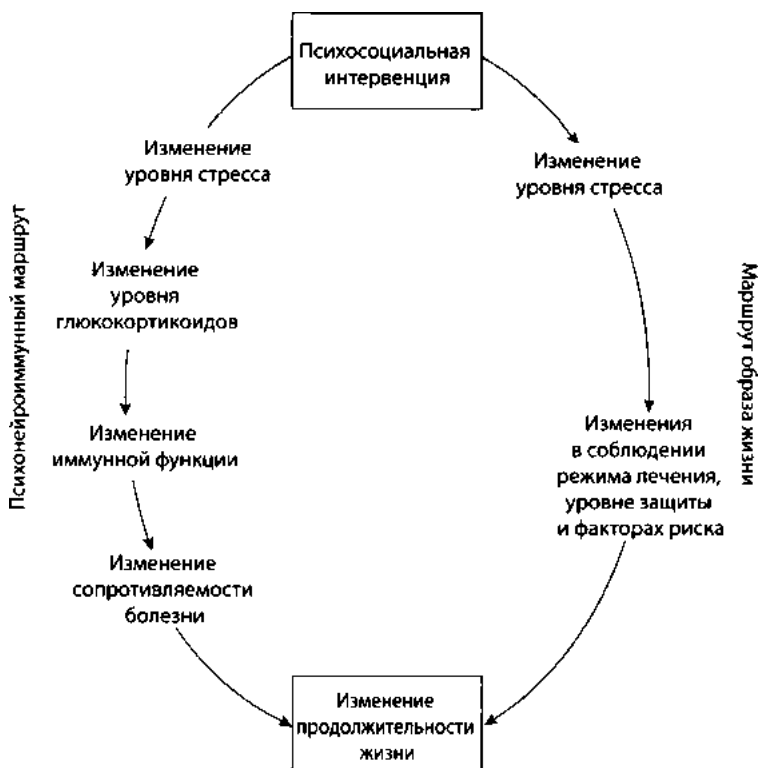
Психосоциальная интервенция

Психонейроиммунный маршрут

Изменение уровня стресса

Изменение уровня глюкокортикоидов

Изменение иммунной функции

Изменение сопротивляемости болезни

Маршрут образа жизни

Изменение уровня стресса

Изменения в соблюдении режима лечения, уровне защиты и факторах риска

Изменение продолжительности жизни